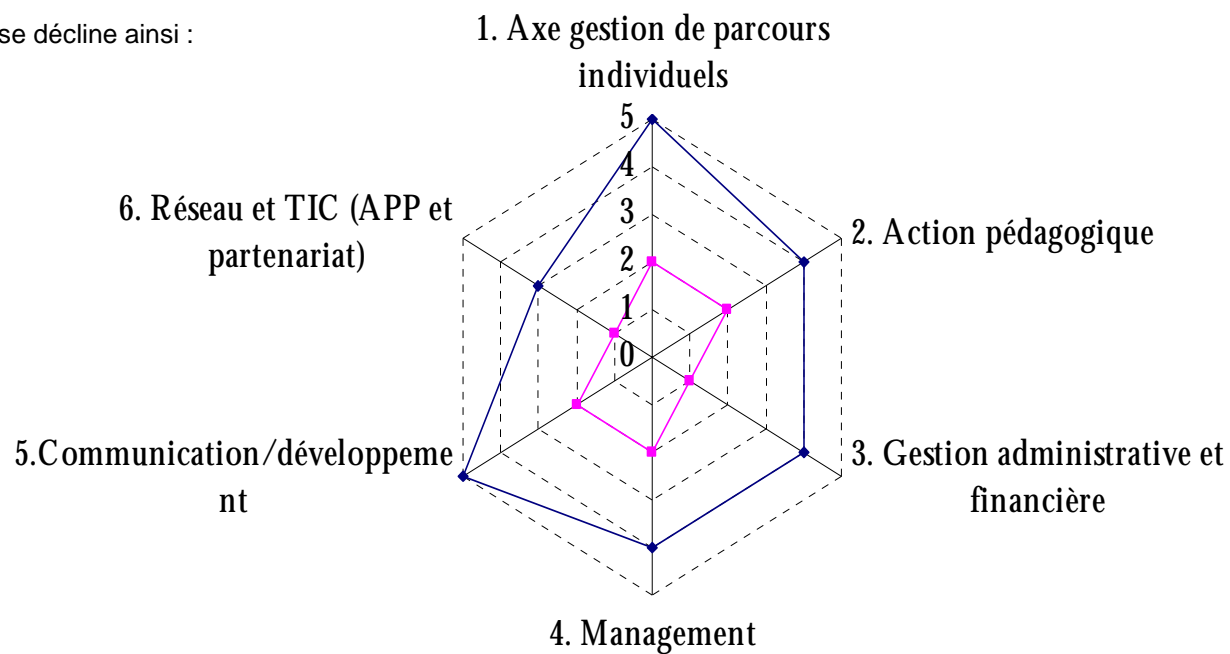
se décline ainsi :

1. Axe gestion de parcours individuels

5
4
3
2
1
0

2. Action pédagogique

3. Gestion administrative et financière

4. Management

5.Communication/développement

6. Réseau et TIC (APP et partenariat)